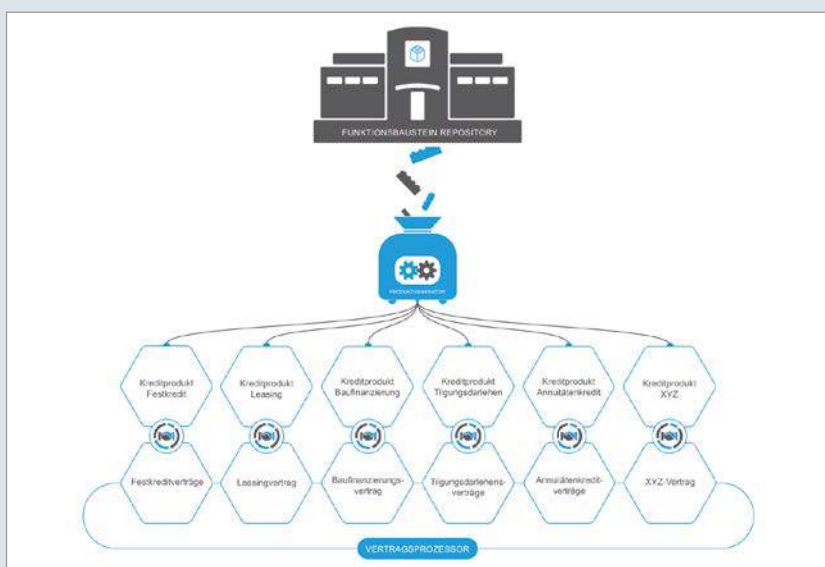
FUNKTIONSBAUSTEIN REPOSITORY

PRODUKTGENERATOR

Kreditprodukt Festkredit

Kreditprodukt Leasing

Kreditprodukt Baufinanzierung

Kreditprodukt Tilgungsdarlehen

Kreditprodukt Annuitätenkredit

Kreditprodukt XYZ

Festkreditverträge

Leasingvertrag

Baufinanzierungsvertrag

Tilgungsdarlehensverträge

Annuitätenkreditverträge

XYZ-Vertrag

VERTRAGSPROZESSOR